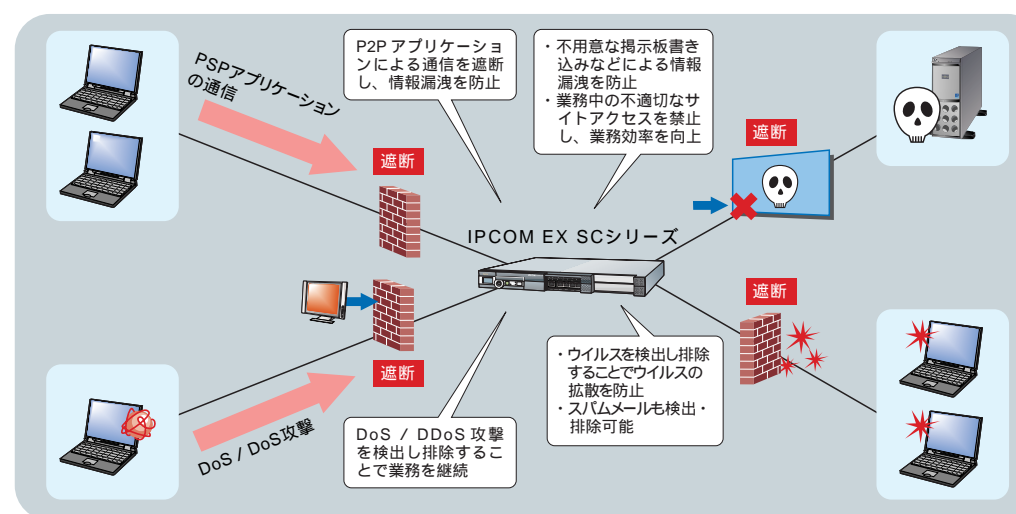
PSPアプリケーションの通信

P2P アプリケーションによる通信を遮断し、情報漏洩を防止

・不用意な掲示板書き込みなどによる情報漏洩を防止
・業務中の不適切なサイトアクセスを禁止し、業務効率を向上

遮断

遮断

IPCOM EX SCシリーズ

遮断

遮断

・ウイルスを検出し排除することでウイルスの拡散を防止
・スパムメールも検出・排除可能

DoS / DDoS 攻撃を検出し排除することで業務を継続

DoS / DoS攻撃